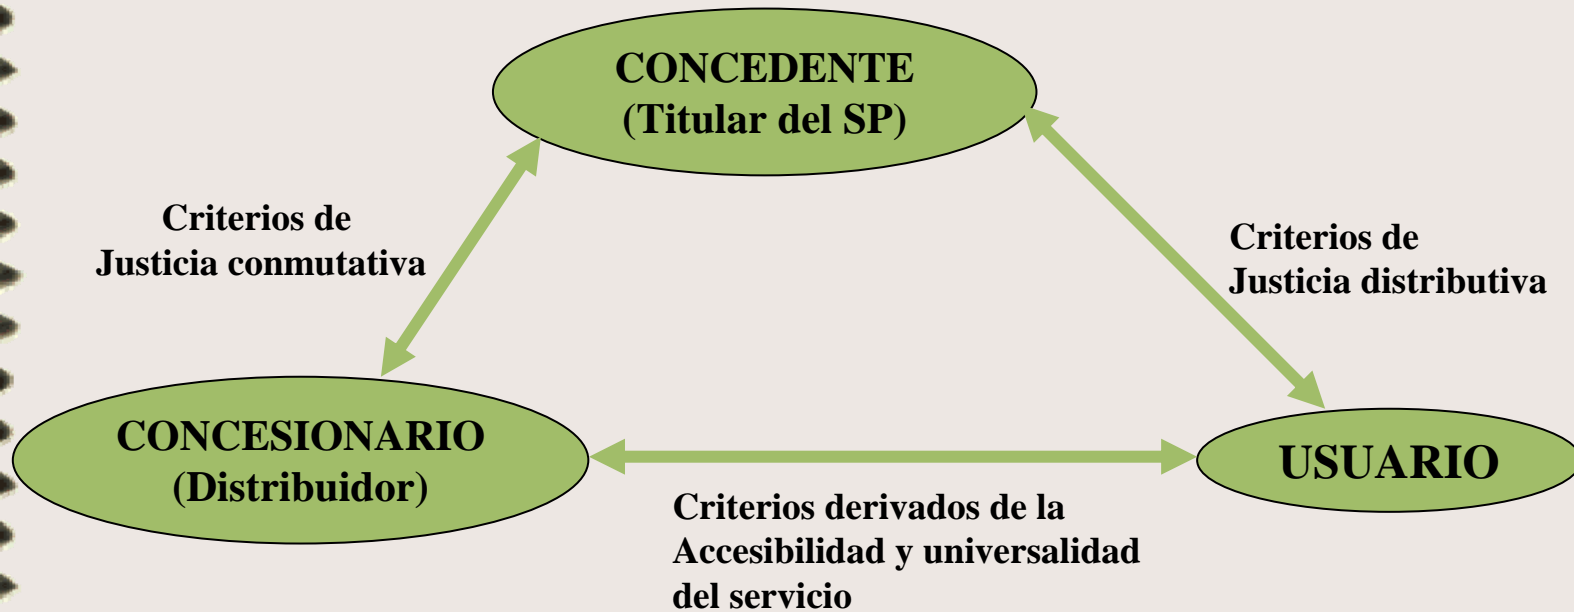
CONCEDENTE
(Titular del SP)

Criterios de
Justicia conmutativa

Criterios de
Justicia distributiva

CONCESIONARIO
(Distribuidor)

USUARIO

Criterios derivados de la
Accesibilidad y universalidad
del servicio